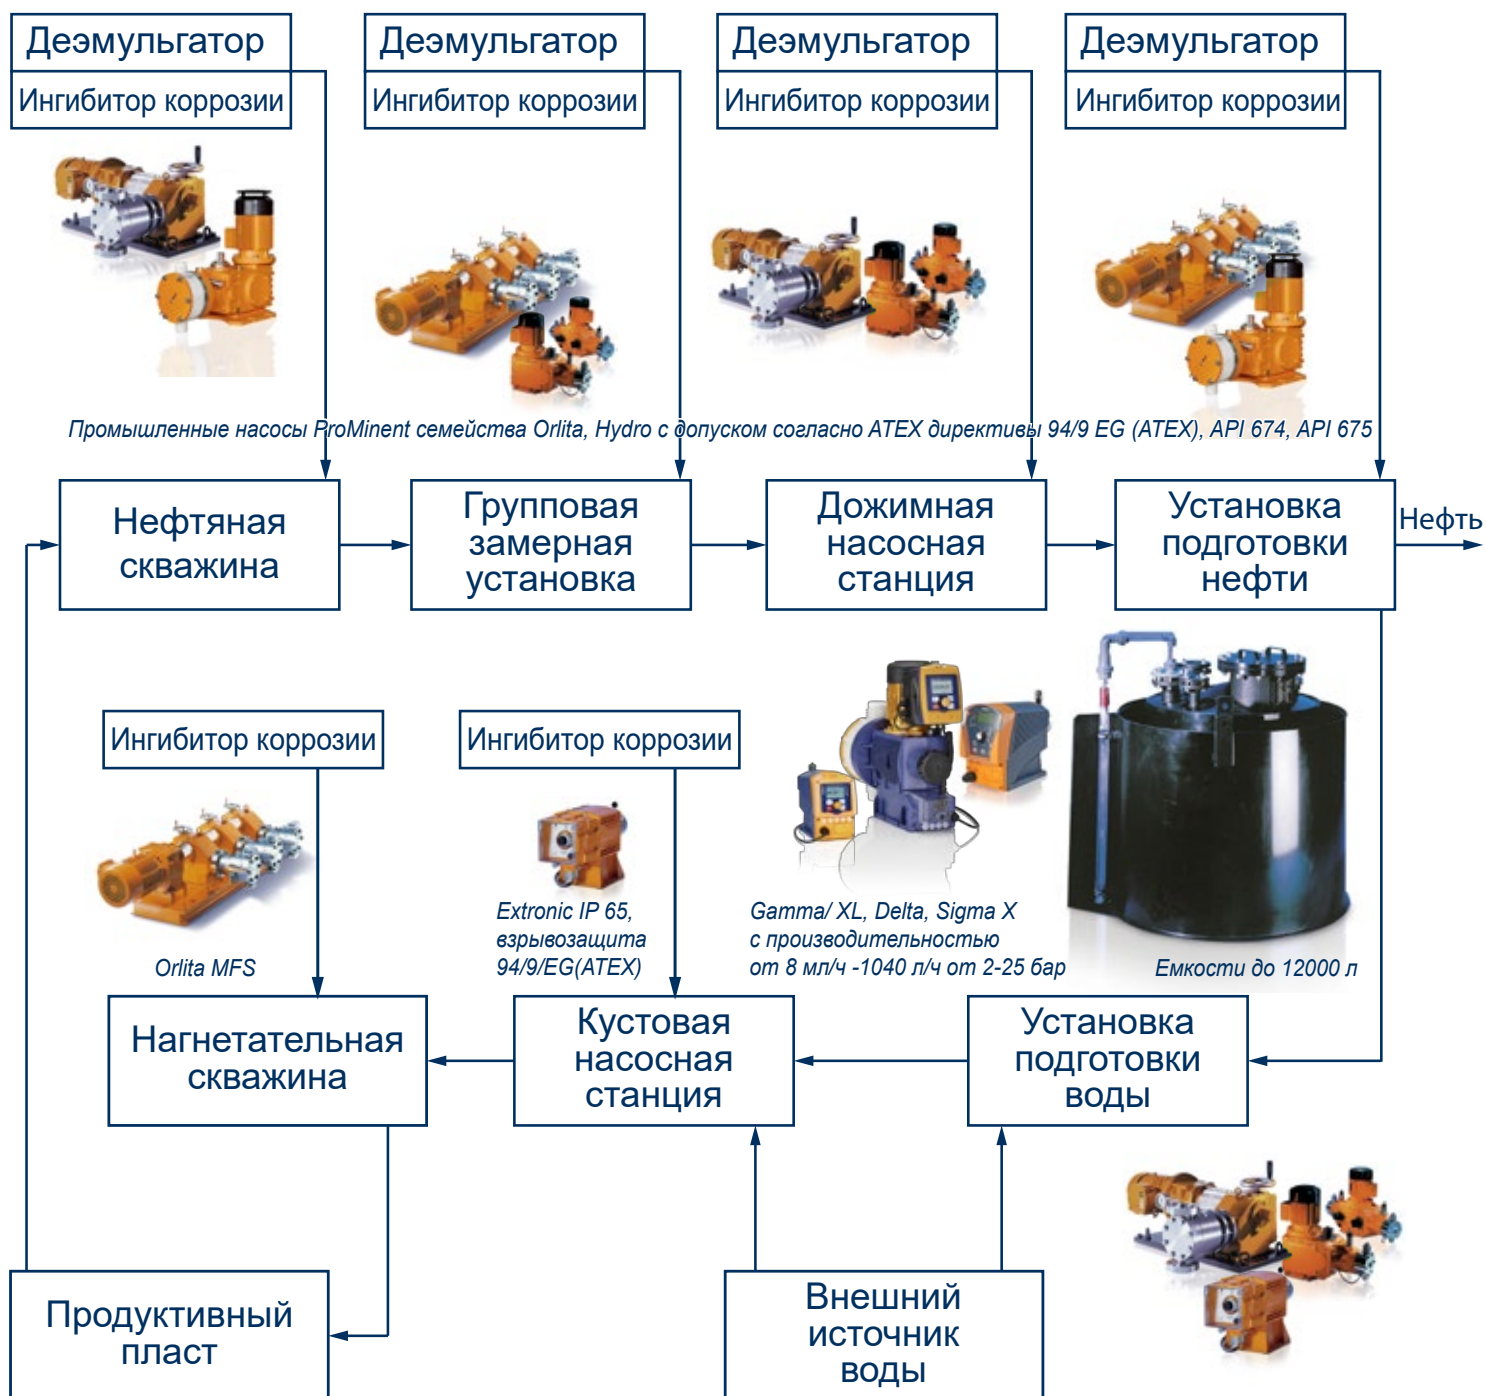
Деэмульгатор
Ингибитор коррозии

Деэмульгатор
Ингибитор коррозии

Деэмульгатор
Ингибитор коррозии

Деэмульгатор
Ингибитор коррозии

Промышленные насосы ProMinent семейства Orlita, Hydro с допуском согласно ATEX директивы 94/9 EG (ATEX), API 674, API 675

Нефтяная скважина

Групповая замерная установка

Дожимная насосная станция

Установка подготовки нефти

Нефть

Ингибитор коррозии

Ингибитор коррозии

Orlita MFS

Extronic IP 65, взрывозащита 94/9/EG(ATEX)

Gamma/ XL, Delta, Sigma X с производительностью от 8 мл/ч -1040 л/ч от 2-25 бар

Емкости до 12000 л

Нагнетательная скважина

Кустовая насосная станция

Установка подготовки воды

Продуктивный пласт

Внешний источник воды